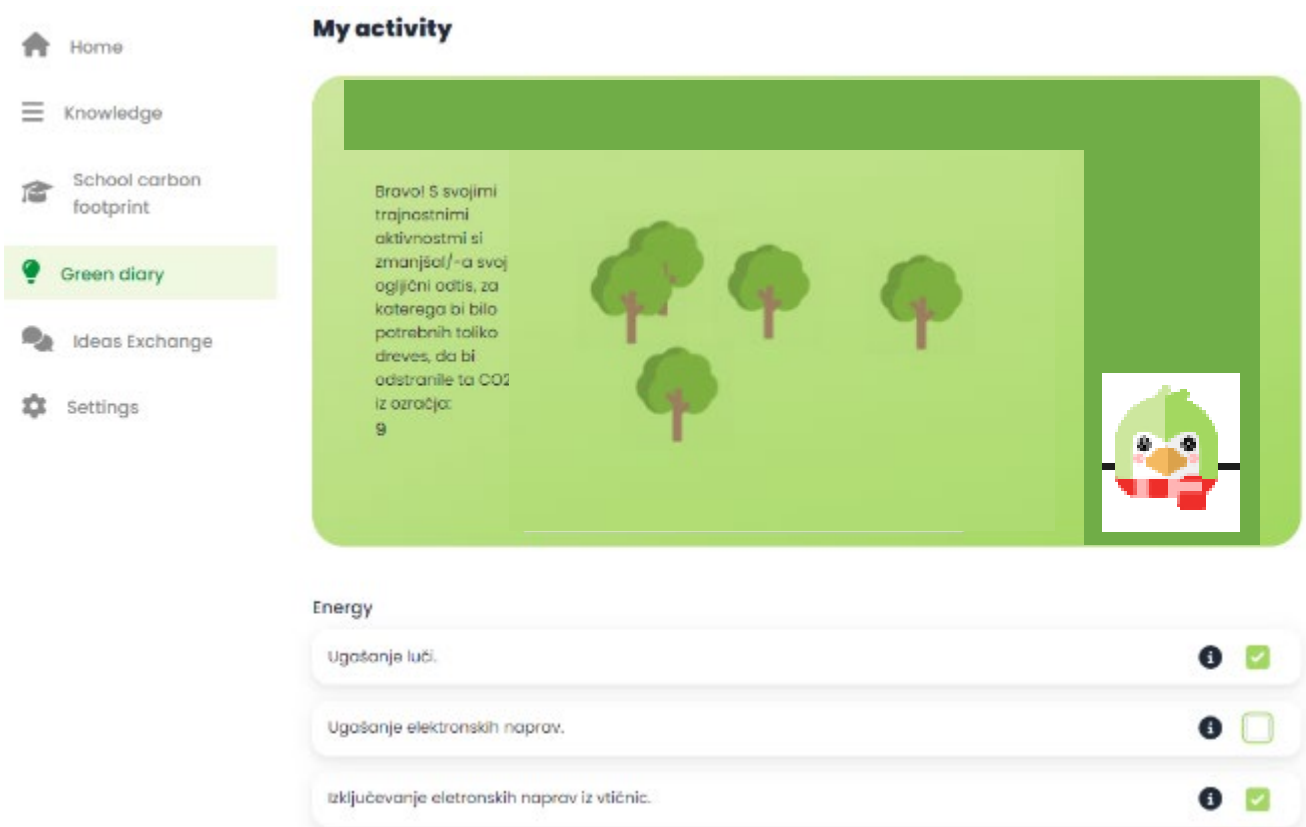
Home

Knowledge

School carbon footprint

Green diary

Ideas Exchange

Settings

My activity

Bravo! S svojimi trajnostnimi aktivnostmi si zmanjšal/-a svoj ogljični odtis, za katerega bi bilo potrebnih toliko dreves, da bi odstranile ta CO2 iz ozračja:
9

Energy

Ugašanje luči.

Ugašanje elektronskih naprav.

Izključevanje eletronskih naprav iz vtičnic.